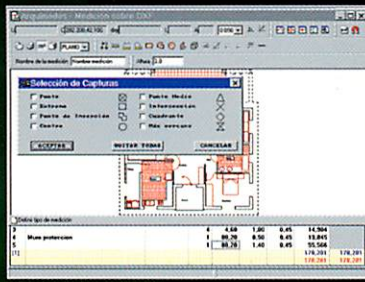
Arquímedes - Medición sobre DXF

PLANO 1

Nombre de la medición Nombre medición   Altura 2.0

Selección de Capturas

Punto
Extremo
Punto de Inserción
Centro
Punto Medio
Intersección
Cuadrante
Más cercano

ACEPTAR   QUITAR TODAS   CANCELAR

Distinto tipo de medición

| 3 | | 4 | 4,60 | 1,00 | 0,45 | 14,904 | |
|---|---|---|---|---|---|---|---|
| 4 | Muro protección | 1 | 80,20 | 0,50 | 0,45 | 18,045 | |
| 5 | | 1 | 80,20 | 1,40 | 0,45 | 55,566 | |
| | | | | | | 178,281 | 178,281 |
| | | | | | | 178,281 | 178,281 |